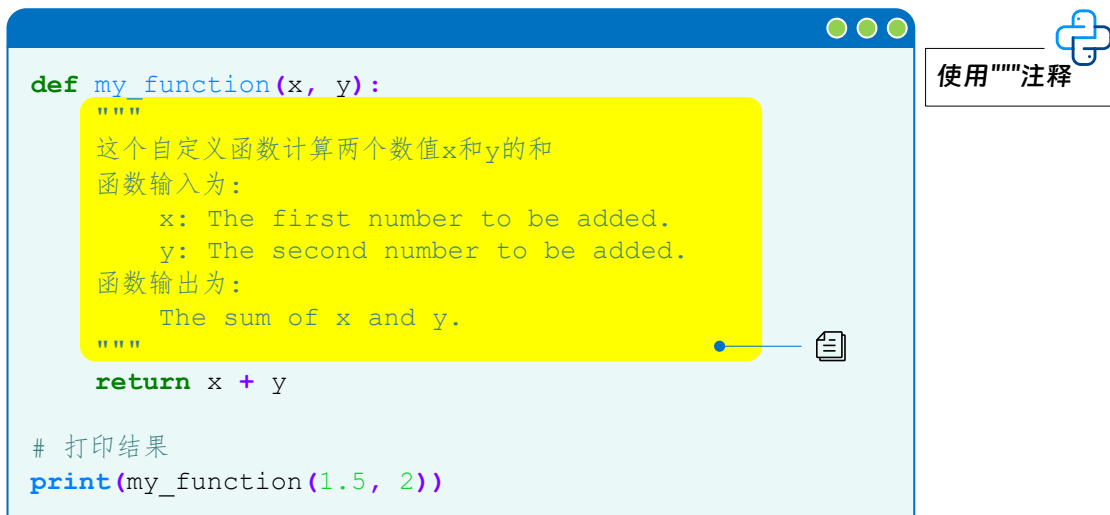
使用"""注释

def my_function(x, y):
    """
    这个自定义函数计算两个数值x和y的和
    函数输入为:
        x: The first number to be added.
        y: The second number to be added.
    函数输出为:
        The sum of x and y.
    """
    return x + y

# 打印结果
print(my_function(1.5, 2))